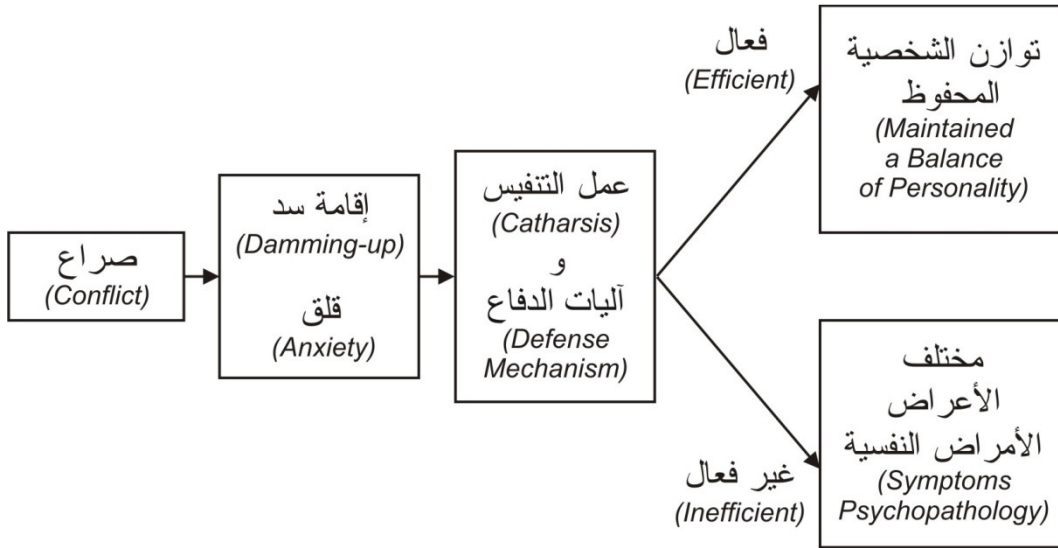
صراع
(Conflict)

إقامة سد
(Damming-up)

قلق
(Anxiety)

عمل التنفيس
(Catharsis)
و
آليات الدفاع
(Defense Mechanism)

فعال
(Efficient)

توازن الشخصية المحفوظ
(Maintained a Balance of Personality)

غير فعال
(Inefficient)

مختلف الأعراض الأمراض النفسية
(Symptoms Psychopathology)